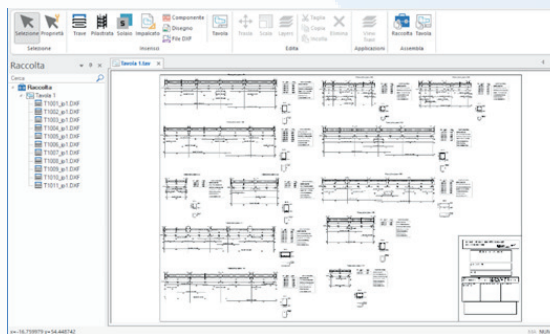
Selezione Proprietà Trave Pilastrata Solaio Impalcato Componente Disegno File DXF Tavola Trasla Scala Lapis Taglia Copia Incolla Elimina View Topo Raccolta Tavola

Selezione Inserisci Edita Applicazioni Assembla

Raccolta

Cerca

Raccolta
Tavola 1
T1001_p1.DXF
T1002_p1.DXF
T1003_p1.DXF
T1004_p1.DXF
T1005_p1.DXF
T1006_p1.DXF
T1007_p1.DXF
T1008_p1.DXF
T1009_p1.DXF
T1010_p1.DXF
T1011_p1.DXF

Tavola 1.tav

x=-16.710979 y=54.448742